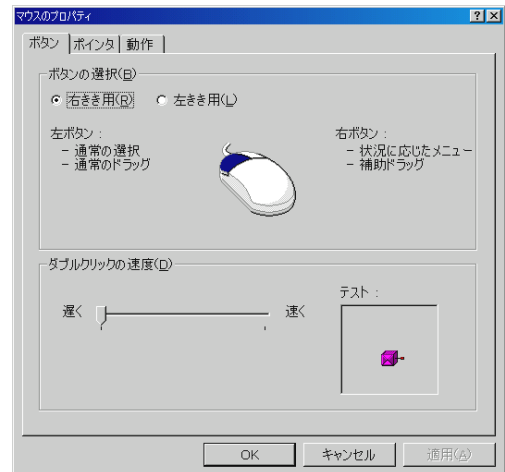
マウスのプロパティ

?

ボタン | ポインタ | 動作

ボタンの選択(B)

右きき用(R)

左きき用(L)

左ボタン：
– 通常の選択
– 通常のドラッグ

右ボタン：
– 状況に応じたメニュー
– 補助ドラッグ

ダブルクリックの速度(D)

遅く

速く

テスト：

OK

キャンセル

適用(A)